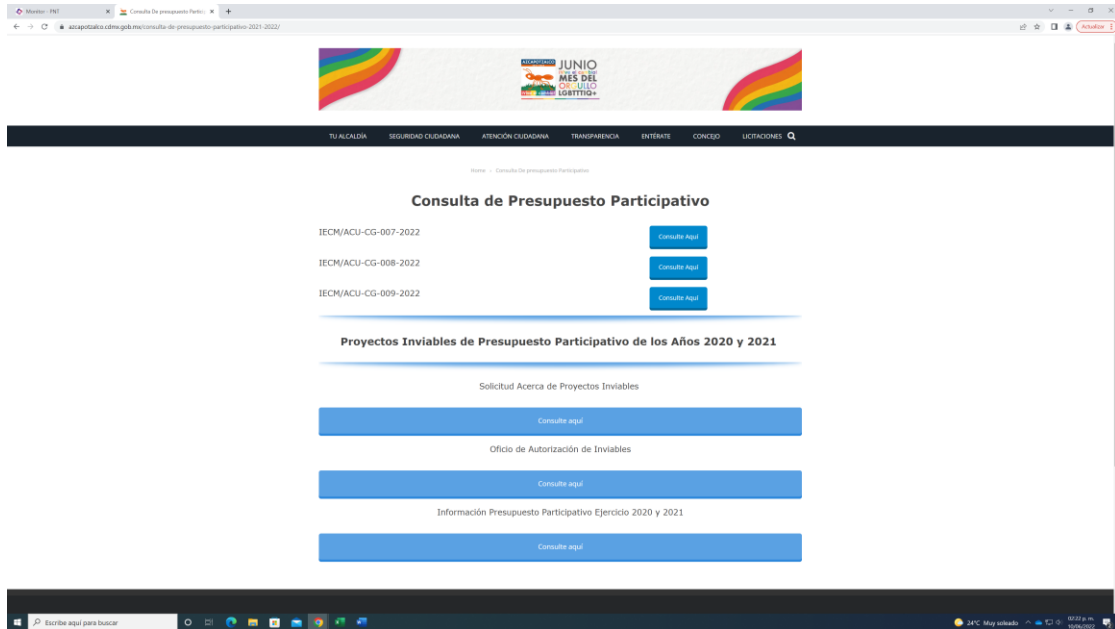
Monitor - PNT
Consulta De presupuesto Partici
azcapotzalco.cdmx.gob.mx/consulta-de-presupuesto-participativo-2021-2022/
Actualizar

AZCAPOTZALCO
JUNIO
MES DEL ORGULLO LGBTTTIQ+

TU ALCALDÍA SEGURIDAD CIUDADANA ATENCIÓN CIUDADANA TRANSPARENCIA ENTÉRATE CONCEJO LICITACIONES

Home › Consulta De presupuesto Participativo

Consulta de Presupuesto Participativo

IECM/ACU-CG-007-2022
Consulte Aquí

IECM/ACU-CG-008-2022
Consulte Aquí

IECM/ACU-CG-009-2022
Consulte Aquí

Proyectos Inviables de Presupuesto Participativo de los Años 2020 y 2021

Solicitud Acerca de Proyectos Inviables

Consulte aquí

Oficio de Autorización de Inviables

Consulte aquí

Información Presupuesto Participativo Ejercicio 2020 y 2021

Consulte aquí

Escribe aquí para buscar
24°C Muy soleado
02:22 p. m.
10/06/2022